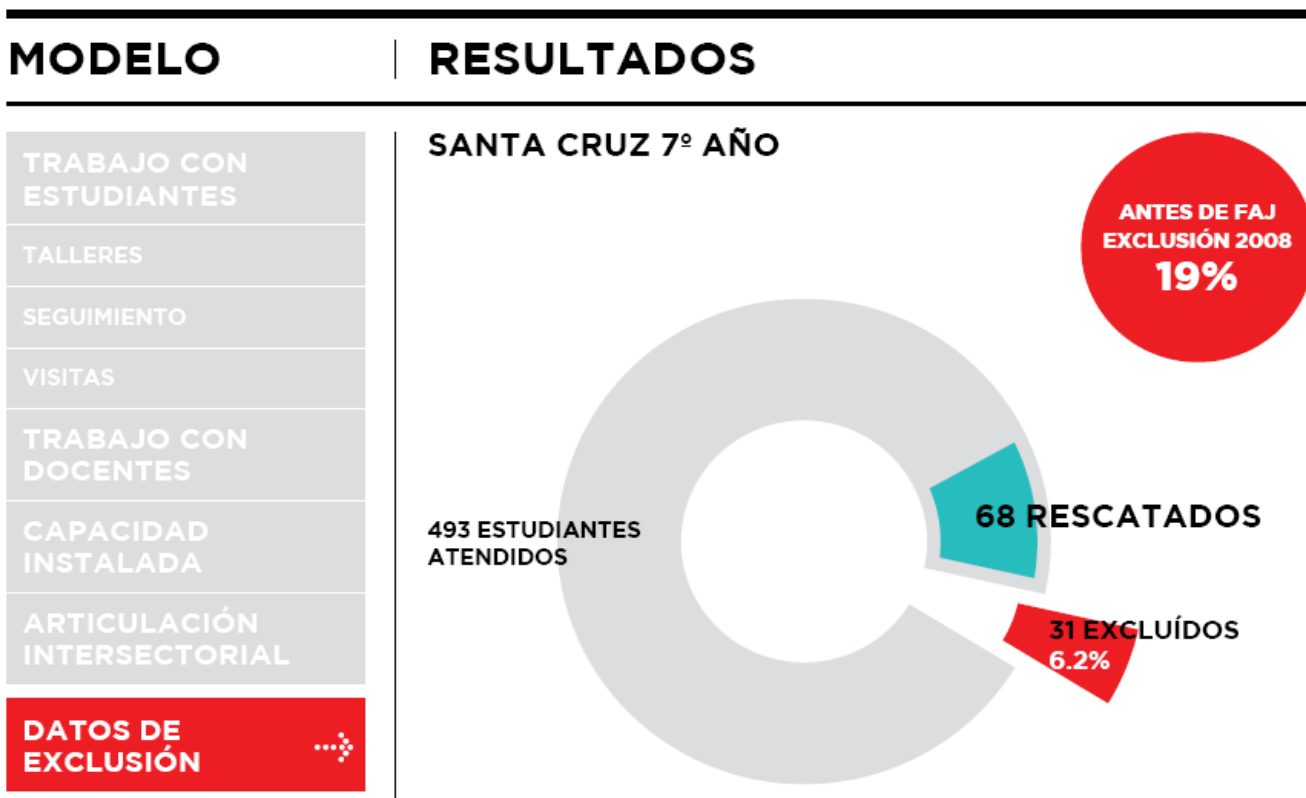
MODELO

TRABAJO CON ESTUDIANTES

TALLERES

SEGUIMIENTO

VISITAS

TRABAJO CON DOCENTES

CAPACIDAD INSTALADA

ARTICULACIÓN INTERSECTORIAL

DATOS DE EXCLUSIÓN

RESULTADOS

SANTA CRUZ 7º AÑO

ANTES DE FAJ EXCLUSIÓN 2008 19%

493 ESTUDIANTES ATENDIDOS

68 RESCATADOS

31 EXCLUÍDOS 6.2%